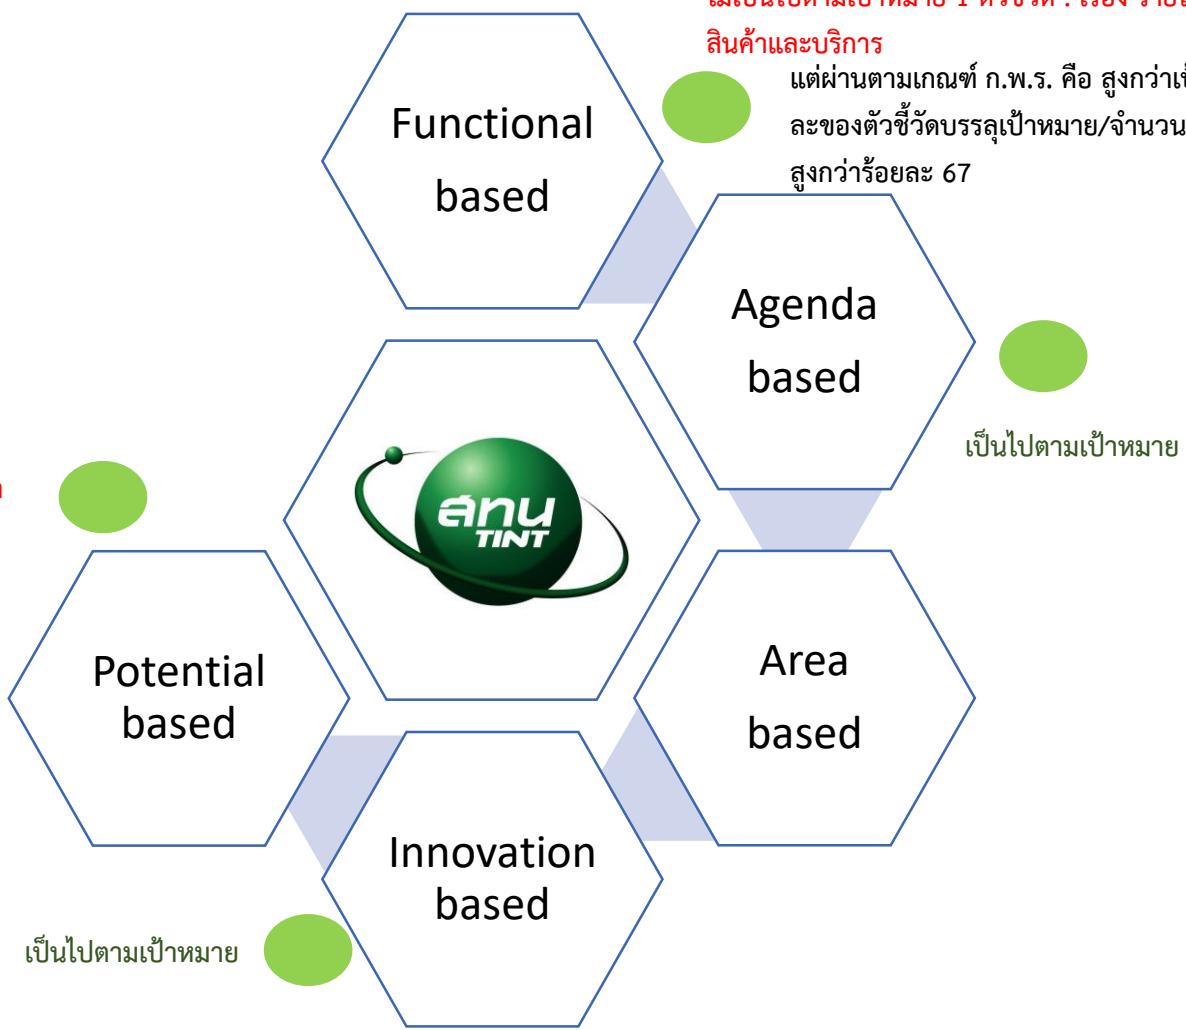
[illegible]
สินค้าและบริการ

แต่ผ่านตามเกณฑ์ ก.พ.ร. คือ สูงกว่าเ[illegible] ละของตัวชี้วัดบรรลุเป้าหมาย/จำนวน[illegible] สูงกว่าร้อยละ 67

Functional based

Agenda based

เป็นไปตามเป้าหมาย

สทน TINT

Potential based

Area based

Innovation based

เป็นไปตามเป้าหมาย